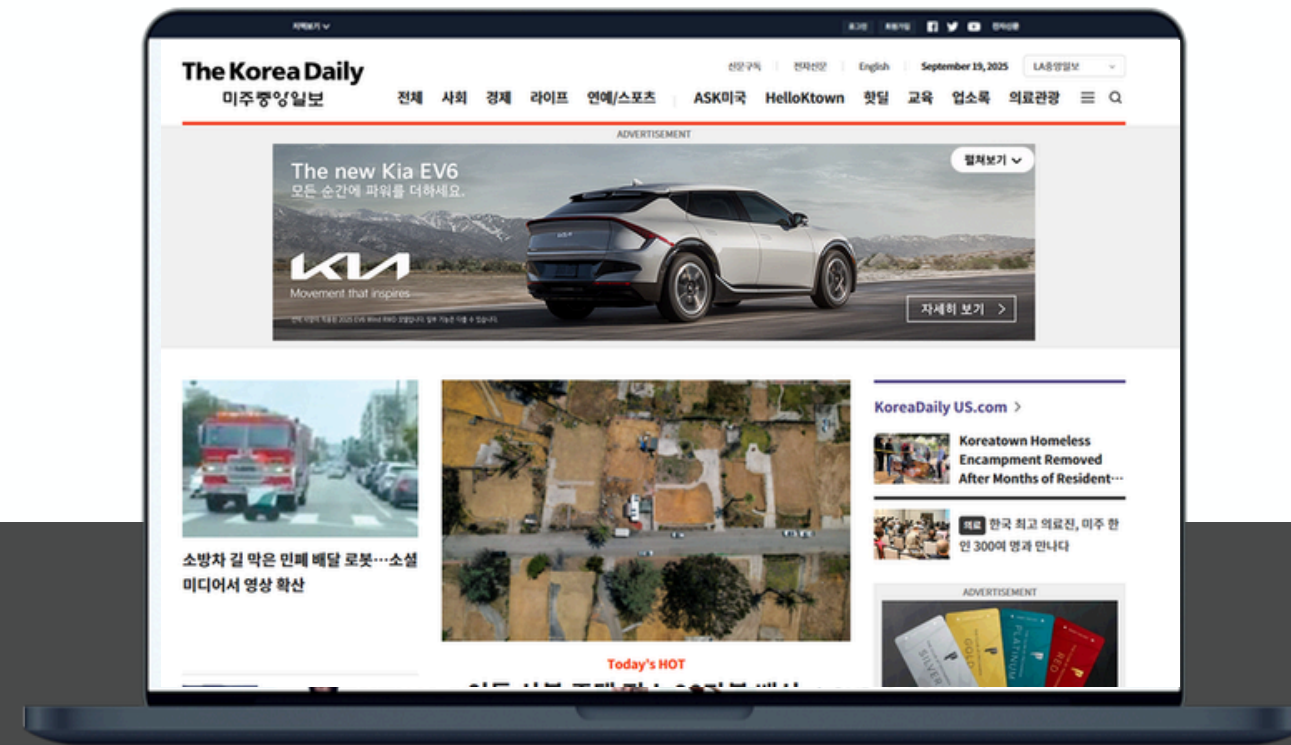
지역보기

로그인 회원가입 전자신문

The Korea Daily
미주중앙일보

신문구독 전자신문 English September 19, 2025 LA중앙일보

전체 사회 경제 라이프 연예/스포츠 ASK미국 HelloKtown 핫딜 교육 업소록 의료관광

ADVERTISEMENT

The new Kia EV6
모든 순간에 파워를 더하세요.

펼쳐보기

KIA
Movement that inspires

자세히 보기 >

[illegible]

소방차 길 막은 민폐 배달 로봇…소셜 미디어서 영상 확산

Today's HOT

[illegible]

KoreaDaily US.com >

Koreatown Homeless Encampment Removed After Months of Resident…

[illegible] 한국 최고 의료진, 미주 한인 300여 명과 만나다

ADVERTISEMENT

SILVER
GOLD
PLATINUM
RED